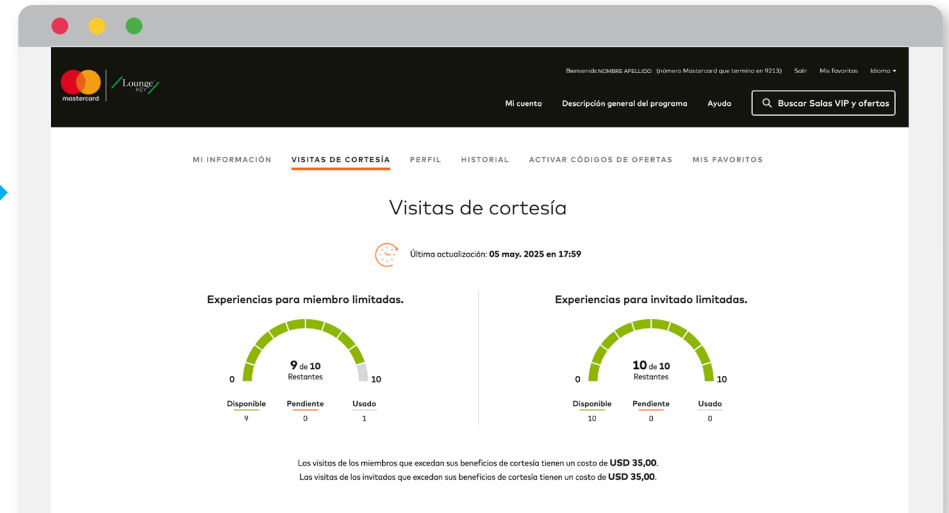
mastercard
Lounge KEY

Bienvenido NOMBRE APELLIDO (número Mastercard que termina en 9213) Salir Mis favoritos Idioma

Mi cuenta Descripción general del programa Ayuda Buscar Salas VIP y ofertas

MI INFORMACIÓN VISITAS DE CORTESÍA PERFIL HISTORIAL ACTIVAR CÓDIGOS DE OFERTAS MIS FAVORITOS

Visitas de cortesía

Última actualización: 05 may. 2025 en 17:59

Experiencias para miembro limitadas.

0 9 de 10 Restantes 10

| Disponible | Pendiente | Usado |
|---|---|---|
| 9 | 0 | 1 |

Experiencias para invitado limitadas.

0 10 de 10 Restantes 10

| Disponible | Pendiente | Usado |
|---|---|---|
| 10 | 0 | 0 |

Las visitas de los miembros que excedan sus beneficios de cortesía tienen un costo de USD 35,00.
Las visitas de los invitados que excedan sus beneficios de cortesía tienen un costo de USD 35,00.